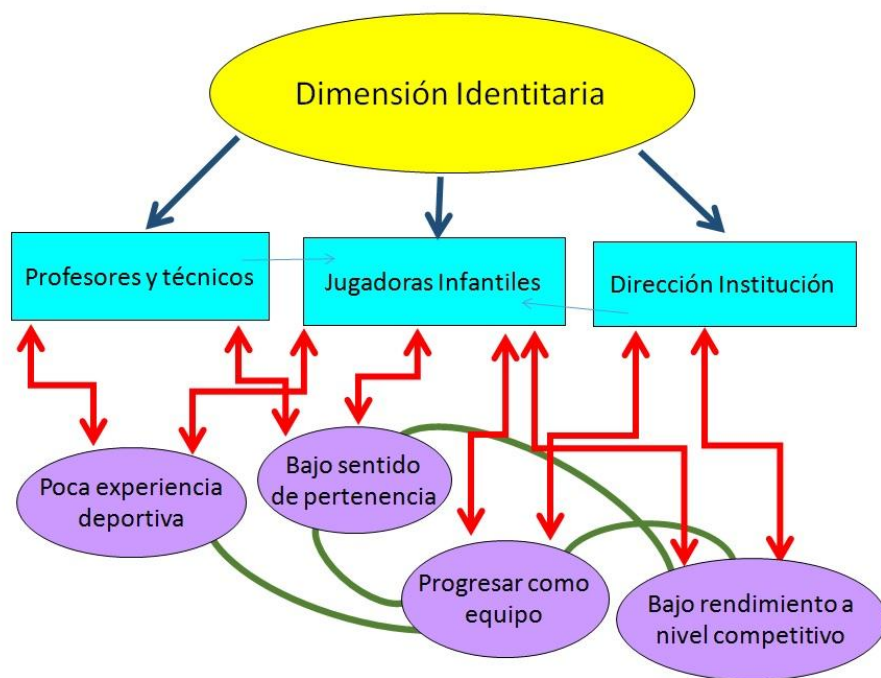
Dimensión Identitaria

Profesores y técnicos

Jugadoras Infantiles

Dirección Institución

Poca experiencia deportiva

Bajo sentido de pertenencia

Progresar como equipo

Bajo rendimiento a nivel competitivo